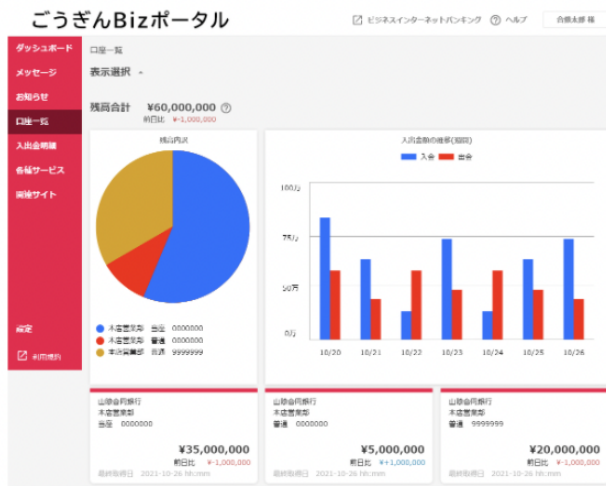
ごうぎんBizポータル

ビジネスインターネットバンキング　ヘルプ　合銀太郎 様

ダッシュボード
メッセージ
お知らせ
口座一覧
入出金明細
各種サービス
関連サイト

設定
利用規約

口座一覧

表示選択

残高合計　¥60,000,000
前日比　¥-1,000,000

残高内訳

本店営業部　当座　0000000
本店営業部　普通　0000000
本店営業部　普通　9999999

入出金額の推移(期間)

入金　出金

100万
75万
50万
0万

10/20　10/21　10/22　10/23　10/24　10/25　10/26

山陰合同銀行
本店営業部
当座　0000000
¥35,000,000
前日比　¥-1,000,000
最終取得日　2021-10-26 hh:mm

山陰合同銀行
本店営業部
普通　0000000
¥5,000,000
前日比　¥+1,000,000
最終取得日　2021-10-26 hh:mm

山陰合同銀行
本店営業部
普通　9999999
¥20,000,000
前日比　¥-1,000,000
最終取得日　2021-10-26 hh:mm